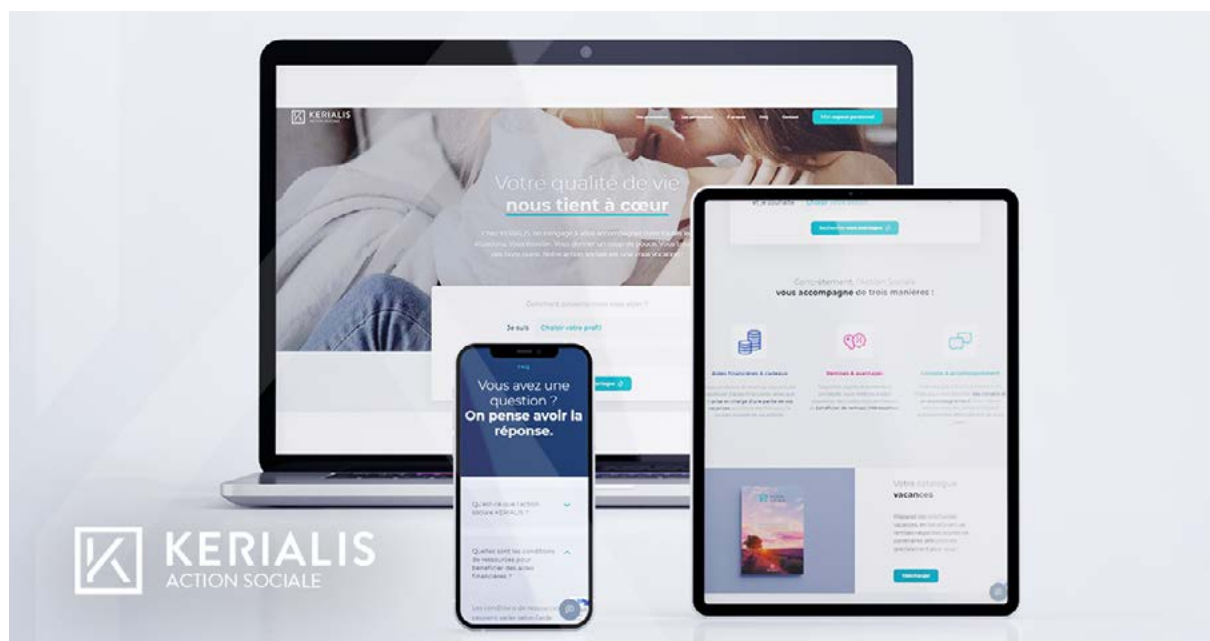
KERIALIS
ACTION SOCIALE

Votre qualité de vie
nous tient à cœur

Je suis Choisir votre profil

Concrètement, l'Action Sociale vous accompagne de trois manières :

Aides financières & cadeaux

Remises & avantages

Conseils & accompagnement

Votre catalogue vacances

Télécharger

FAQ

Vous avez une question ? On pense avoir la réponse.

Qu'est-ce que l'action sociale KERIALIS ?

Quelles sont les conditions de ressources pour bénéficier des aides financières ?

KERIALIS
ACTION SOCIALE